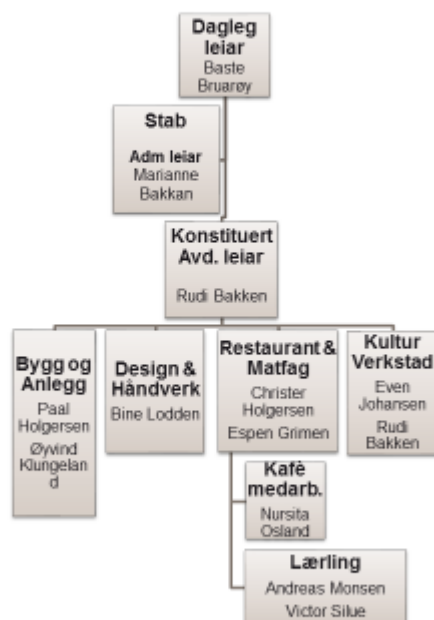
Dagleg leiar
Baste Bruarøy

Stab
Adm leiar
Marianne Bakkan

Konstituert Avd. leiar
Rudi Bakken

Bygg og Anlegg
Paal Holgersen
Øyvind Klungeland

Design & Håndverk
Bine Lodden

Restaurant & Matfag
Christer Holgersen
Espen Grimen

Kafè medarb.
Nursita Osland

Lærling
Andreas Monsen
Victor Silue

Kultur Verkstad
Even Johansen
Rudi Bakken